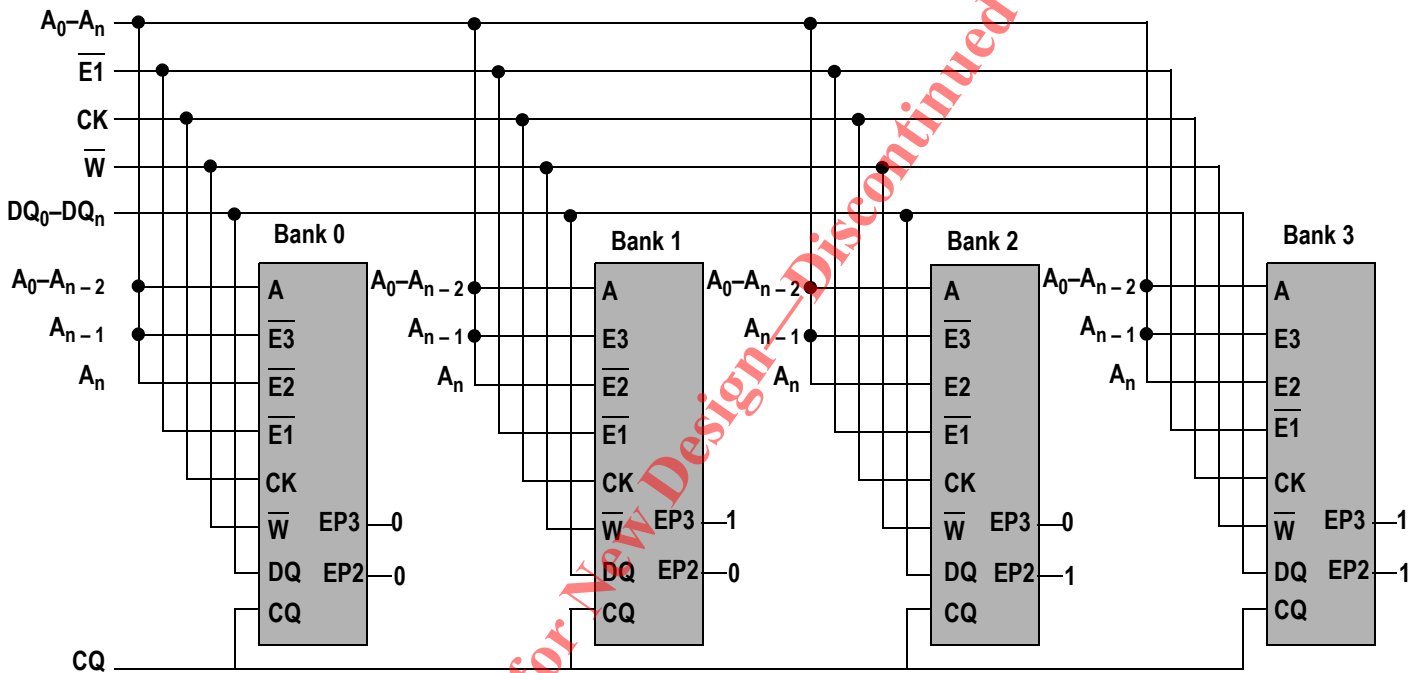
$A_0$–$A_n$
$\overline{E1}$
CK
$\overline{W}$
$DQ_0$–$DQ_n$

Bank 0
$A_0$–$A_{n-2}$
$A_{n-1}$
$A_n$
A
$\overline{E3}$
$\overline{E2}$
$\overline{E1}$
CK
$\overline{W}$
DQ
CQ
EP3 0
EP2 0

Bank 1
$A_0$–$A_{n-2}$
$A_{n-1}$
$A_n$
A
E3
$\overline{E2}$
$\overline{E1}$
CK
$\overline{W}$
DQ
CQ
EP3 1
EP2 0

Bank 2
$A_0$–$A_{n-2}$
$A_{n-1}$
$A_n$
A
$\overline{E3}$
E2
$\overline{E1}$
CK
$\overline{W}$
DQ
CQ
EP3 0
EP2 1

Bank 3
$A_0$–$A_{n-2}$
$A_{n-1}$
$A_n$
A
E3
E2
$\overline{E1}$
CK
$\overline{W}$
DQ
CQ
EP3 1
EP2 1

CQ

Not Recommended for New Design—Discontinued